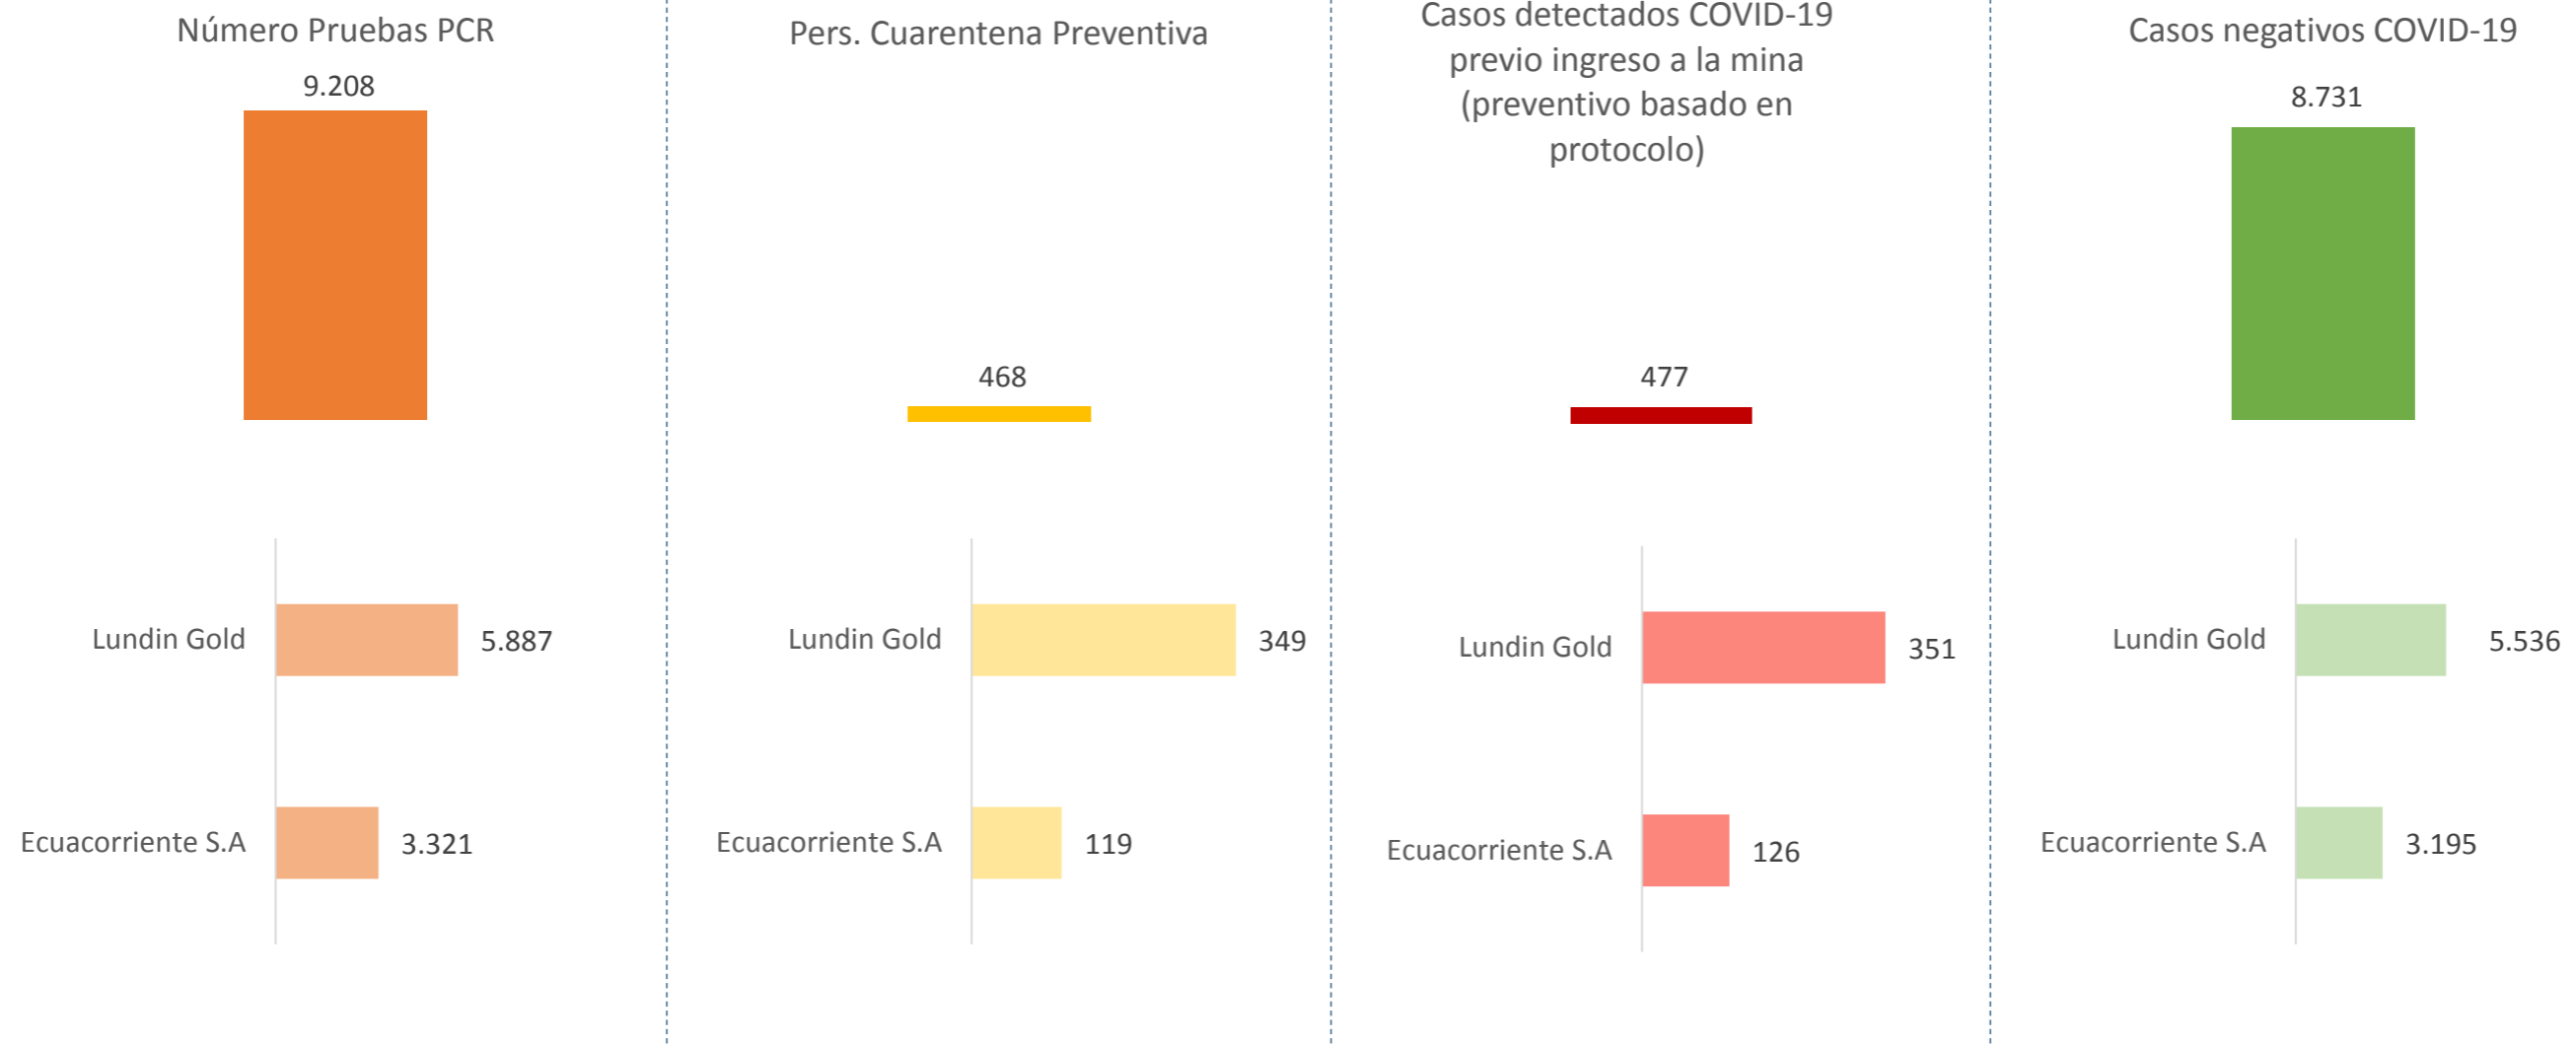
Número Pruebas PCR

9.208

Lundin Gold 5.887

Ecuacorriente S.A 3.321

Pers. Cuarentena Preventiva

468

Lundin Gold 349

Ecuacorriente S.A 119

Casos detectados COVID-19 previo ingreso a la mina (preventivo basado en protocolo)

477

Lundin Gold 351

Ecuacorriente S.A 126

Casos negativos COVID-19

8.731

Lundin Gold 5.536

Ecuacorriente S.A 3.195